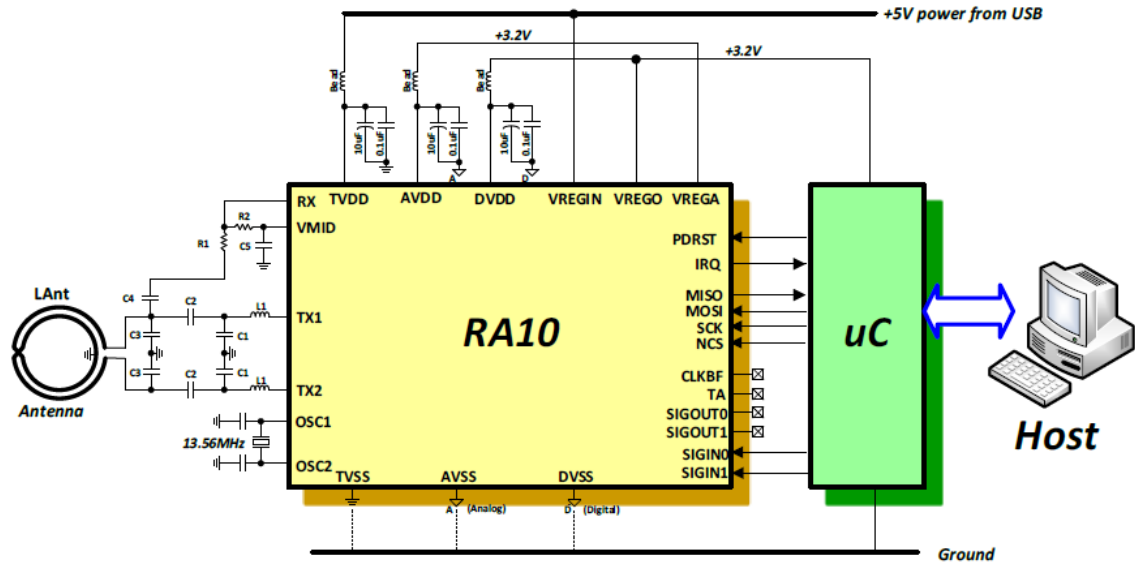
+5V power from USB
+3.2V
+3.2V
Bead
Bead
Bead
10uF
0.1uF
10uF
0.1uF
10uF
0.1uF
A
D
RX
TVDD
AVDD
DVDD
VREGIN
VREGO
VREGA
R2
VMID
R1
C5
PDRST
IRQ
C4
C2
L1
MISO
MOSI
SCK
NCS
LAnt
TX1
RA10
uC
C3
C1
C3
C1
C2
L1
TX2
CLKBF
TA
SIGOUT0
SIGOUT1
Antenna
OSC1
13.56MHz
OSC2
SIGIN0
SIGIN1
Host
TVSS
AVSS
DVSS
A (Analog)
D (Digital)
Ground